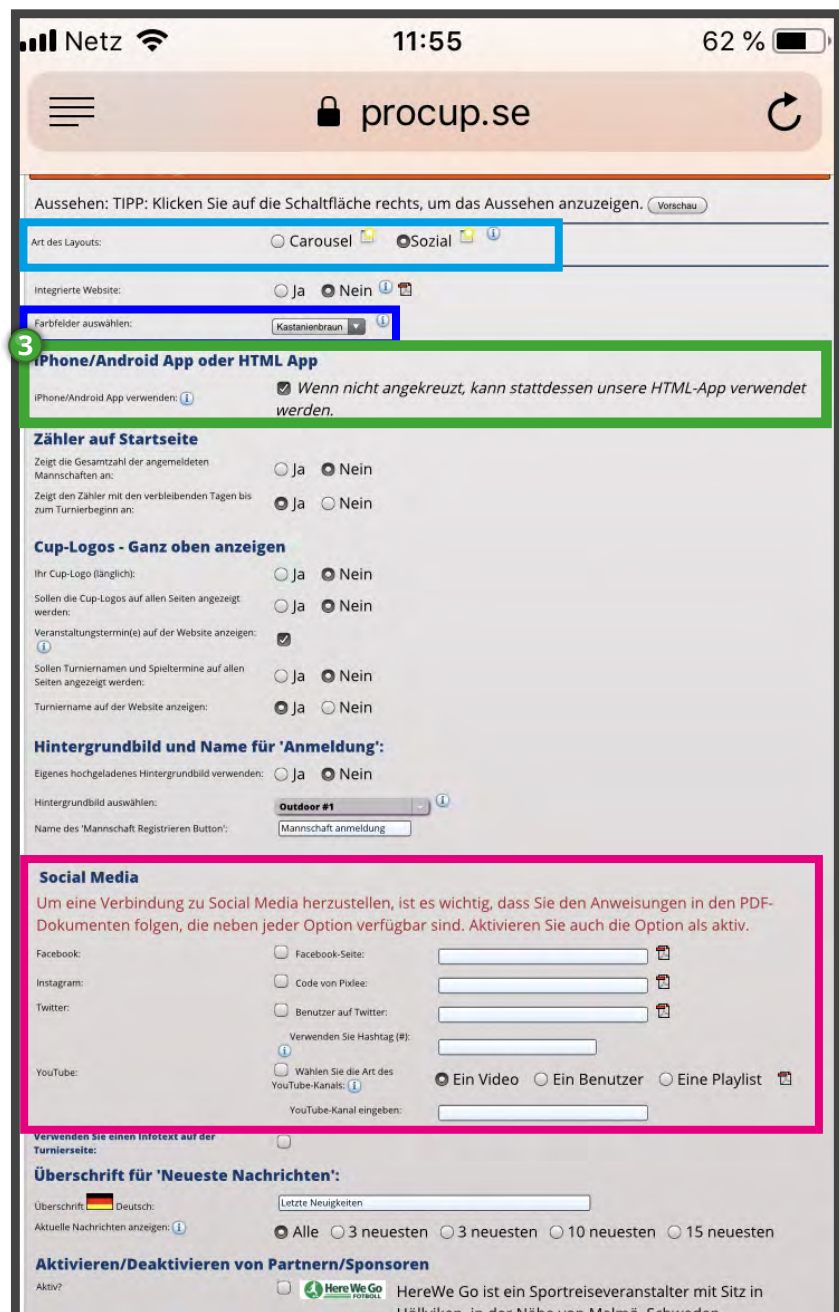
Netz 11:55 62 %

procup.se

Aussehen: TIPP: Klicken Sie auf die Schaltfläche rechts, um das Aussehen anzuzeigen. Vorschau

Art des Layouts: Carousel Sozial

Integrierte Website: Ja Nein

Farbfelder auswählen: Kastanienbraun

3

iPhone/Android App oder HTML App

iPhone/Android App verwenden: Wenn nicht angekreuzt, kann stattdessen unsere HTML-App verwendet werden.

Zähler auf Startseite

Zeigt die Gesamtzahl der angemeldeten Mannschaften an: Ja Nein

Zeigt den Zähler mit den verbleibenden Tagen bis zum Turnierbeginn an: Ja Nein

Cup-Logos - Ganz oben anzeigen

Ihr Cup-Logo (länglich): Ja Nein

Sollen die Cup-Logos auf allen Seiten angezeigt werden: Ja Nein

Veranstaltungstermin(e) auf der Website anzeigen:

Sollen Turniernamen und Spieltermine auf allen Seiten angezeigt werden: Ja Nein

Turniername auf der Website anzeigen: Ja Nein

Hintergrundbild und Name für 'Anmeldung':

Eigenes hochgeladenes Hintergrundbild verwenden: Ja Nein

Hintergrundbild auswählen: Outdoor #1

Name des 'Mannschaft Registrieren Button': Mannschaft anmeldung

Social Media

Um eine Verbindung zu Social Media herzustellen, ist es wichtig, dass Sie den Anweisungen in den PDF-Dokumenten folgen, die neben jeder Option verfügbar sind. Aktivieren Sie auch die Option als aktiv.

Facebook: Facebook-Seite:

Instagram: Code von Pixlee:

Twitter: Benutzer auf Twitter:

Verwenden Sie Hashtag (#):

YouTube: Wählen Sie die Art des YouTube-Kanals: Ein Video Ein Benutzer Eine Playlist

YouTube-Kanal eingeben:

Verwenden Sie einen Infotext auf der Turnierseite:

Überschrift für 'Neueste Nachrichten':

Überschrift Deutsch: Letzte Neuigkeiten

Aktuelle Nachrichten anzeigen: Alle 3 neuesten 3 neuesten 10 neuesten 15 neuesten

Aktivieren/Deaktivieren von Partnern/Sponsoren

Aktiv? Here We Go FOTBOLL HereWe Go ist ein Sportreiseveranstalter mit Sitz in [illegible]